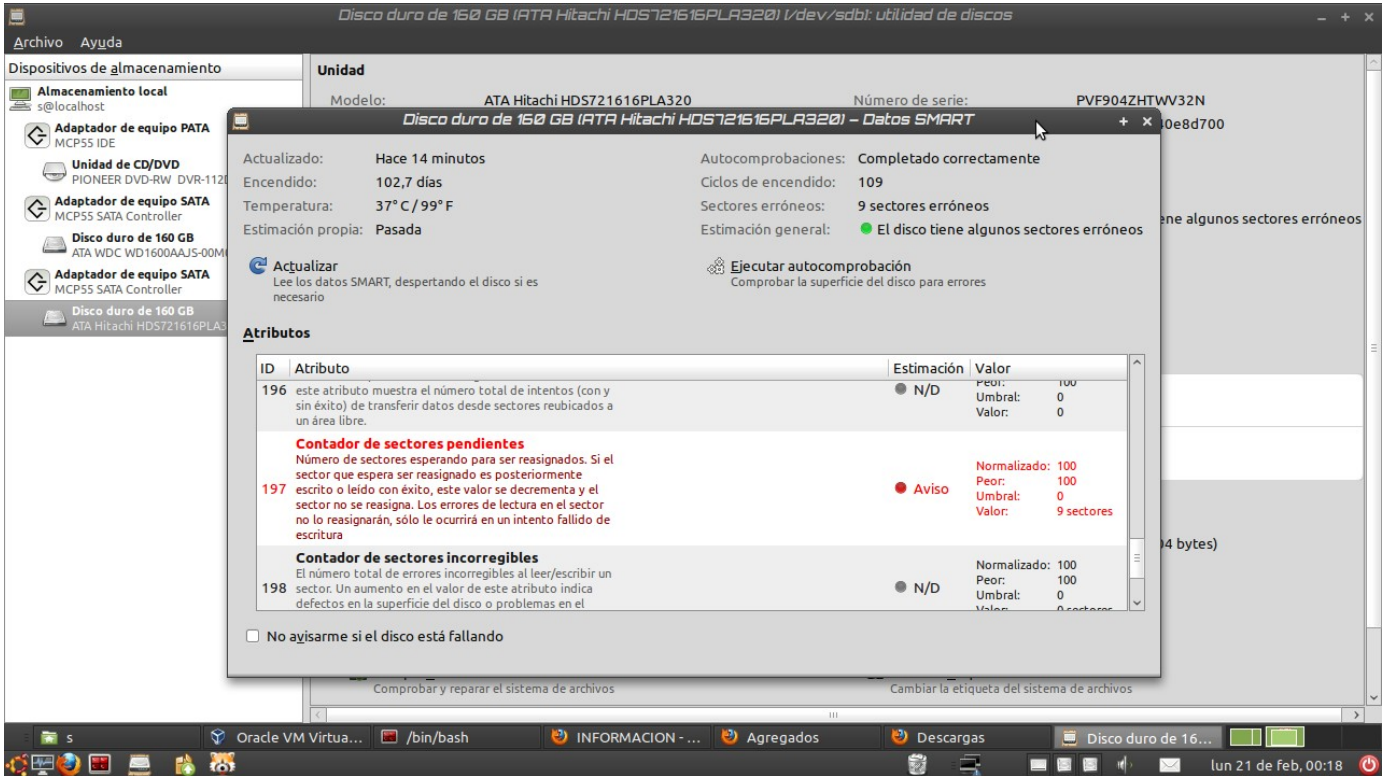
Disco duro de 160 GB (ATA Hitachi HDS721616PLA320) /dev/sdb): utilidad de discos

Archivo Ayuda

Dispositivos de almacenamiento

Almacenamiento local
s@localhost

Adaptador de equipo PATA
MCP55 IDE

Unidad de CD/DVD
PIONEER DVD-RW DVR-112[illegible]

Adaptador de equipo SATA
MCP55 SATA Controller

Disco duro de 160 GB
ATA WDC WD1600AAJS-00M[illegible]

Adaptador de equipo SATA
MCP55 SATA Controller

Disco duro de 160 GB
ATA Hitachi HDS721616PLA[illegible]

Unidad

Modelo: ATA Hitachi HDS721616PLA320
Número de serie: PVF904ZHTWV32N
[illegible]0e8d700
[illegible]ene algunos sectores erróneos
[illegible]4 bytes)

Disco duro de 160 GB (ATA Hitachi HDS721616PLA320) – Datos SMART

| | | | |
|---|---|---|---|
| Actualizado: | Hace 14 minutos | Autocomprobaciones: | Completado correctamente |
| Encendido: | 102,7 días | Ciclos de encendido: | 109 |
| Temperatura: | 37° C / 99° F | Sectores erróneos: | 9 sectores erróneos |
| Estimación propia: | Pasada | Estimación general: | El disco tiene algunos sectores erróneos |

Actualizar
Lee los datos SMART, despertando el disco si es necesario

Ejecutar autocomprobación
Comprobar la superficie del disco para errores

Atributos

| ID | Atributo | Estimación | Valor |
|---|---|---|---|
| 196 | este atributo muestra el número total de intentos (con y sin éxito) de transferir datos desde sectores reubicados a un área libre. | N/D | Peor: 100 Umbral: 0 Valor: 0 |
| 197 | Contador de sectores pendientes Número de sectores esperando para ser reasignados. Si el sector que espera ser reasignado es posteriormente escrito o leído con éxito, este valor se decrementa y el sector no se reasigna. Los errores de lectura en el sector no lo reasignarán, sólo le ocurrirá en un intento fallido de escritura | Aviso | Normalizado: 100 Peor: 100 Umbral: 0 Valor: 9 sectores |
| 198 | Contador de sectores incorregibles El número total de errores incorregibles al leer/escribir un sector. Un aumento en el valor de este atributo indica defectos en la superficie del disco o problemas en el | N/D | Normalizado: 100 Peor: 100 Umbral: 0 Valor: 0 sectores |

No avisarme si el disco está fallando

Comprobar y reparar el sistema de archivos
Cambiar la etiqueta del sistema de archivos

s | Oracle VM Virtua... | /bin/bash | INFORMACION - ... | Agregados | Descargas | Disco duro de 16...

lun 21 de feb, 00:18